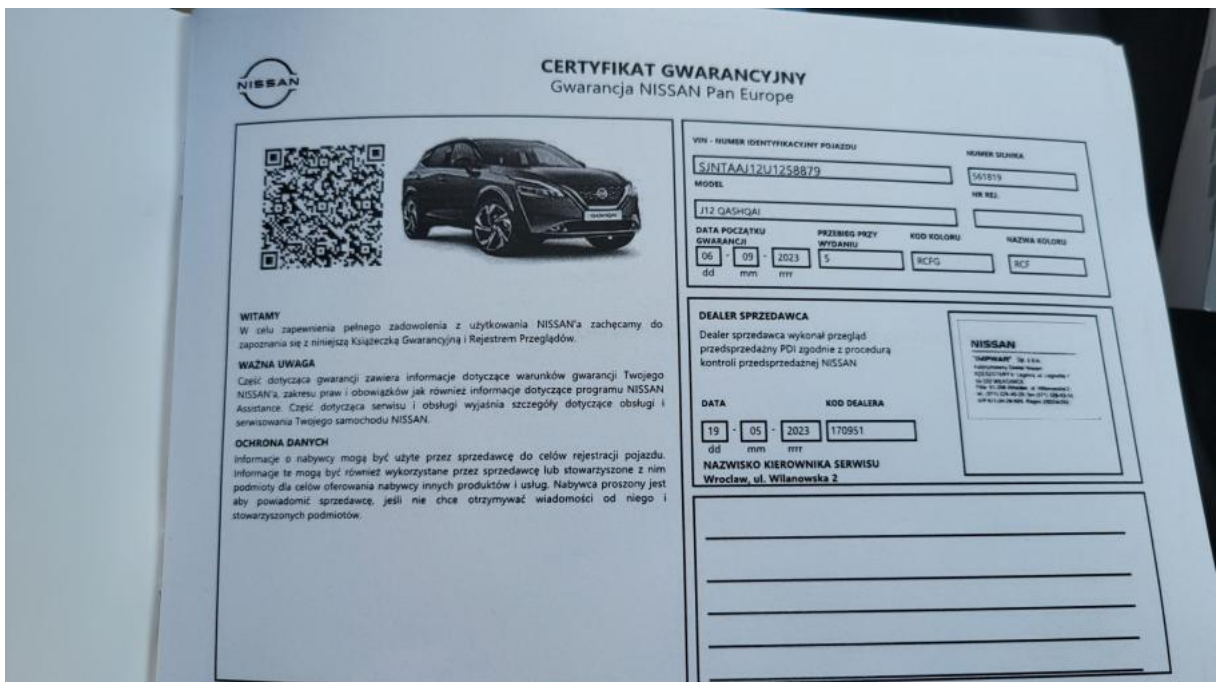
NISSAN

CERTYFIKAT GWARANCYJNY
Gwarancja NISSAN Pan Europe

VIN - NUMER IDENTYFIKACYJNY POJAZDU
SJNTAAJ12U1258879
NUMER SILNIKA
561819
MODEL
J12 QASHQAI
NR REJ.
DATA POCZĄTKU GWARANCJI
06 - 09 - 2023
dd mm rrrr
PRZEBIEG PRZY WYDANIU
5
KOD KOLORU
RCFG
NAZWA KOLORU
RCF

WITAMY
W celu zapewnienia pełnego zadowolenia z użytkowania NISSAN'a zachęcamy do zapoznania się z niniejszą Książeczką Gwarancyjną i Rejestrem Przeglądów.

WAŻNA UWAGA
Część dotycząca gwarancji zawiera informacje dotyczące warunków gwarancji Twojego NISSAN'a, zakresu praw i obowiązków jak również informacje dotyczące programu NISSAN Assistance. Część dotycząca serwisu i obsługi wyjaśnia szczegóły dotyczące obsługi i serwisowania Twojego samochodu NISSAN.

OCHRONA DANYCH
Informacje o nabywcy mogą być użyte przez sprzedawcę do celów rejestracji pojazdu. Informacje te mogą być również wykorzystane przez sprzedawcę lub stowarzyszone z nim podmioty dla celów oferowania nabywcy innych produktów i usług. Nabywca proszony jest aby powiadomić sprzedawcę, jeśli nie chce otrzymywać wiadomości od niego i stowarzyszonych podmiotów.

DEALER SPRZEDAWCA
Dealer sprzedawca wykonał przegląd przedsprzedażny PDI zgodnie z procedurą kontroli przedsprzedażnej NISSAN

DATA
19 - 05 - 2023
dd mm rrrr
KOD DEALERA
170951
NAZWISKO KIEROWNIKA SERWISU
Wroclaw, ul. Wilanowska 2

NISSAN
"IMPWAR" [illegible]
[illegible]